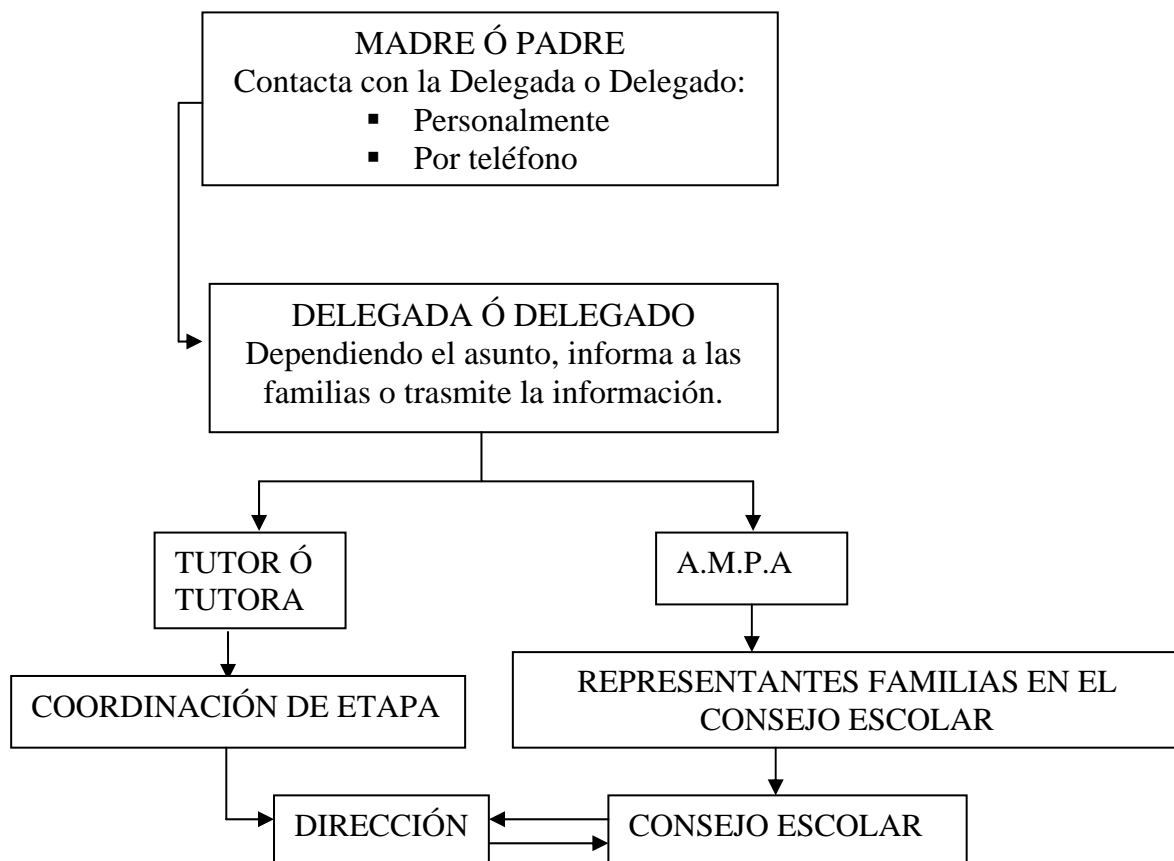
MADRE Ó PADRE
Contacta con la Delegada o Delegado:
▪ Personalmente
▪ Por teléfono

DELEGADA Ó DELEGADO
Dependiendo el asunto, informa a las familias o trasmite la información.

TUTOR Ó TUTORA

A.M.P.A

COORDINACIÓN DE ETAPA

REPRESENTANTES FAMILIAS EN EL CONSEJO ESCOLAR

DIRECCIÓN

CONSEJO ESCOLAR